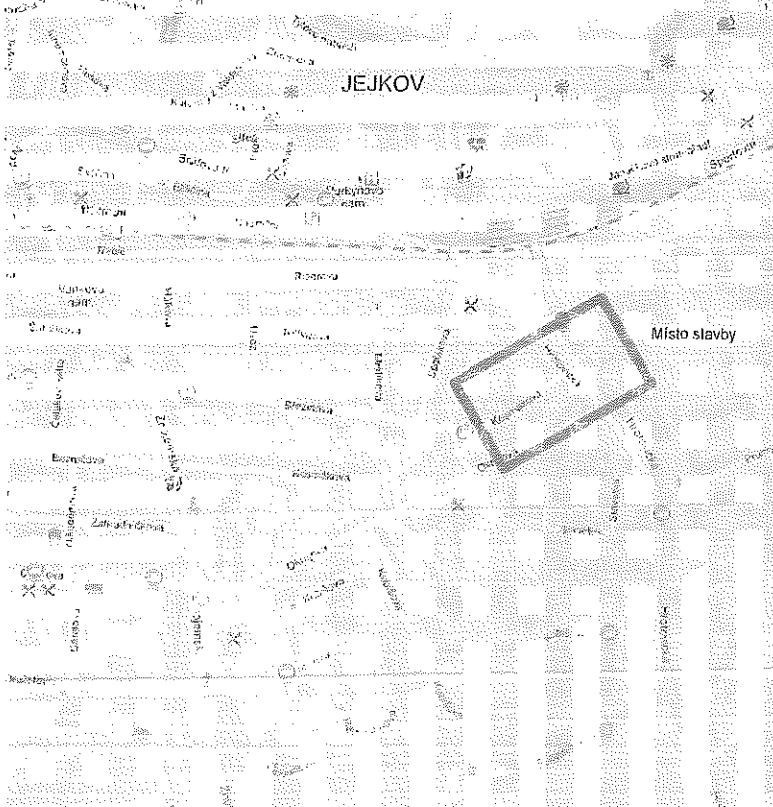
JEJKOV

Místo slavby

Rošerova

Komenského

Jarošova

Smetanova

Bráfova

Karlovo nám.

Zahradníčkova

Gorkého

Bezručova

Spitzerova

Žižkova

Dvořákova

Erbenova

Zámecká

Fibichova

Havlíčkova

Divadelní

Jihlavská

Palackého

Hrotovická

Hrotovická

Masarykovo nám.

Nová

Pražská

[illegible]